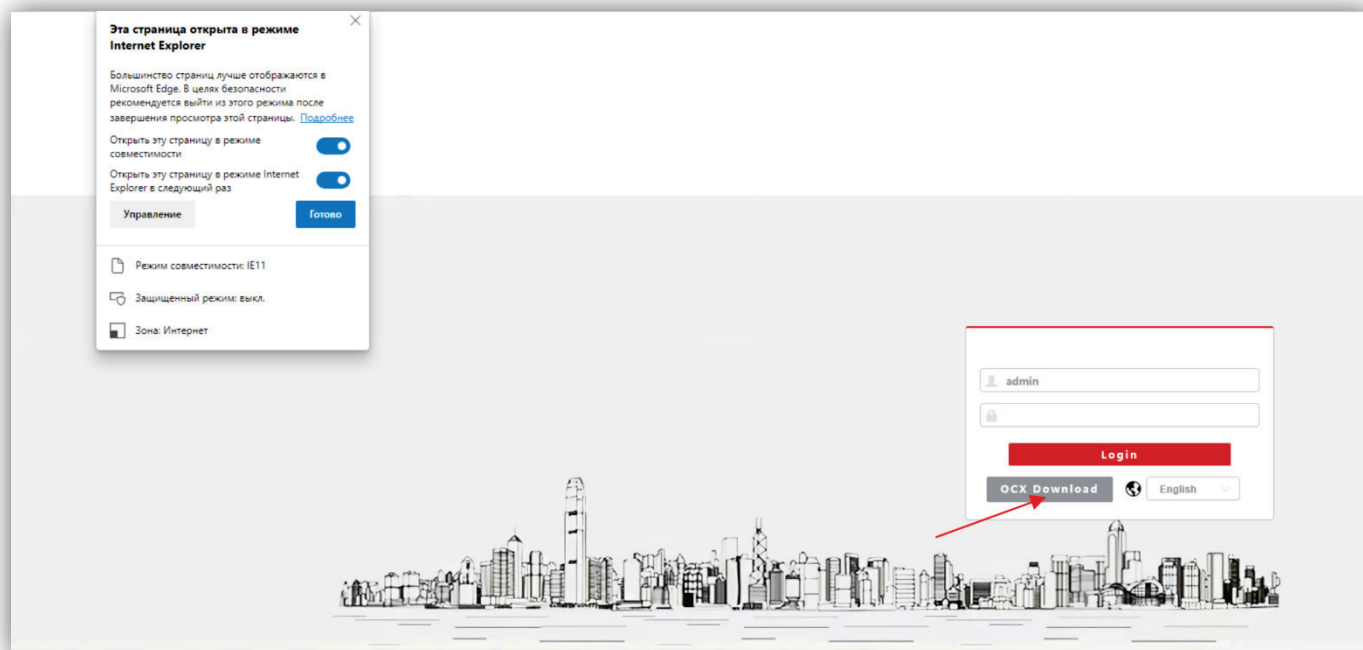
Эта страница открыта в режиме Internet Explorer

Большинство страниц лучше отображаются в Microsoft Edge. В целях безопасности рекомендуется выйти из этого режима после завершения просмотра этой страницы. Подробнее

Открыть эту страницу в режиме совместимости

Открыть эту страницу в режиме Internet Explorer в следующий раз

Управление

Готово

Режим совместимости: IE11

Защищенный режим: выкл.

Зона: Интернет

admin

Login

OCX Download

English